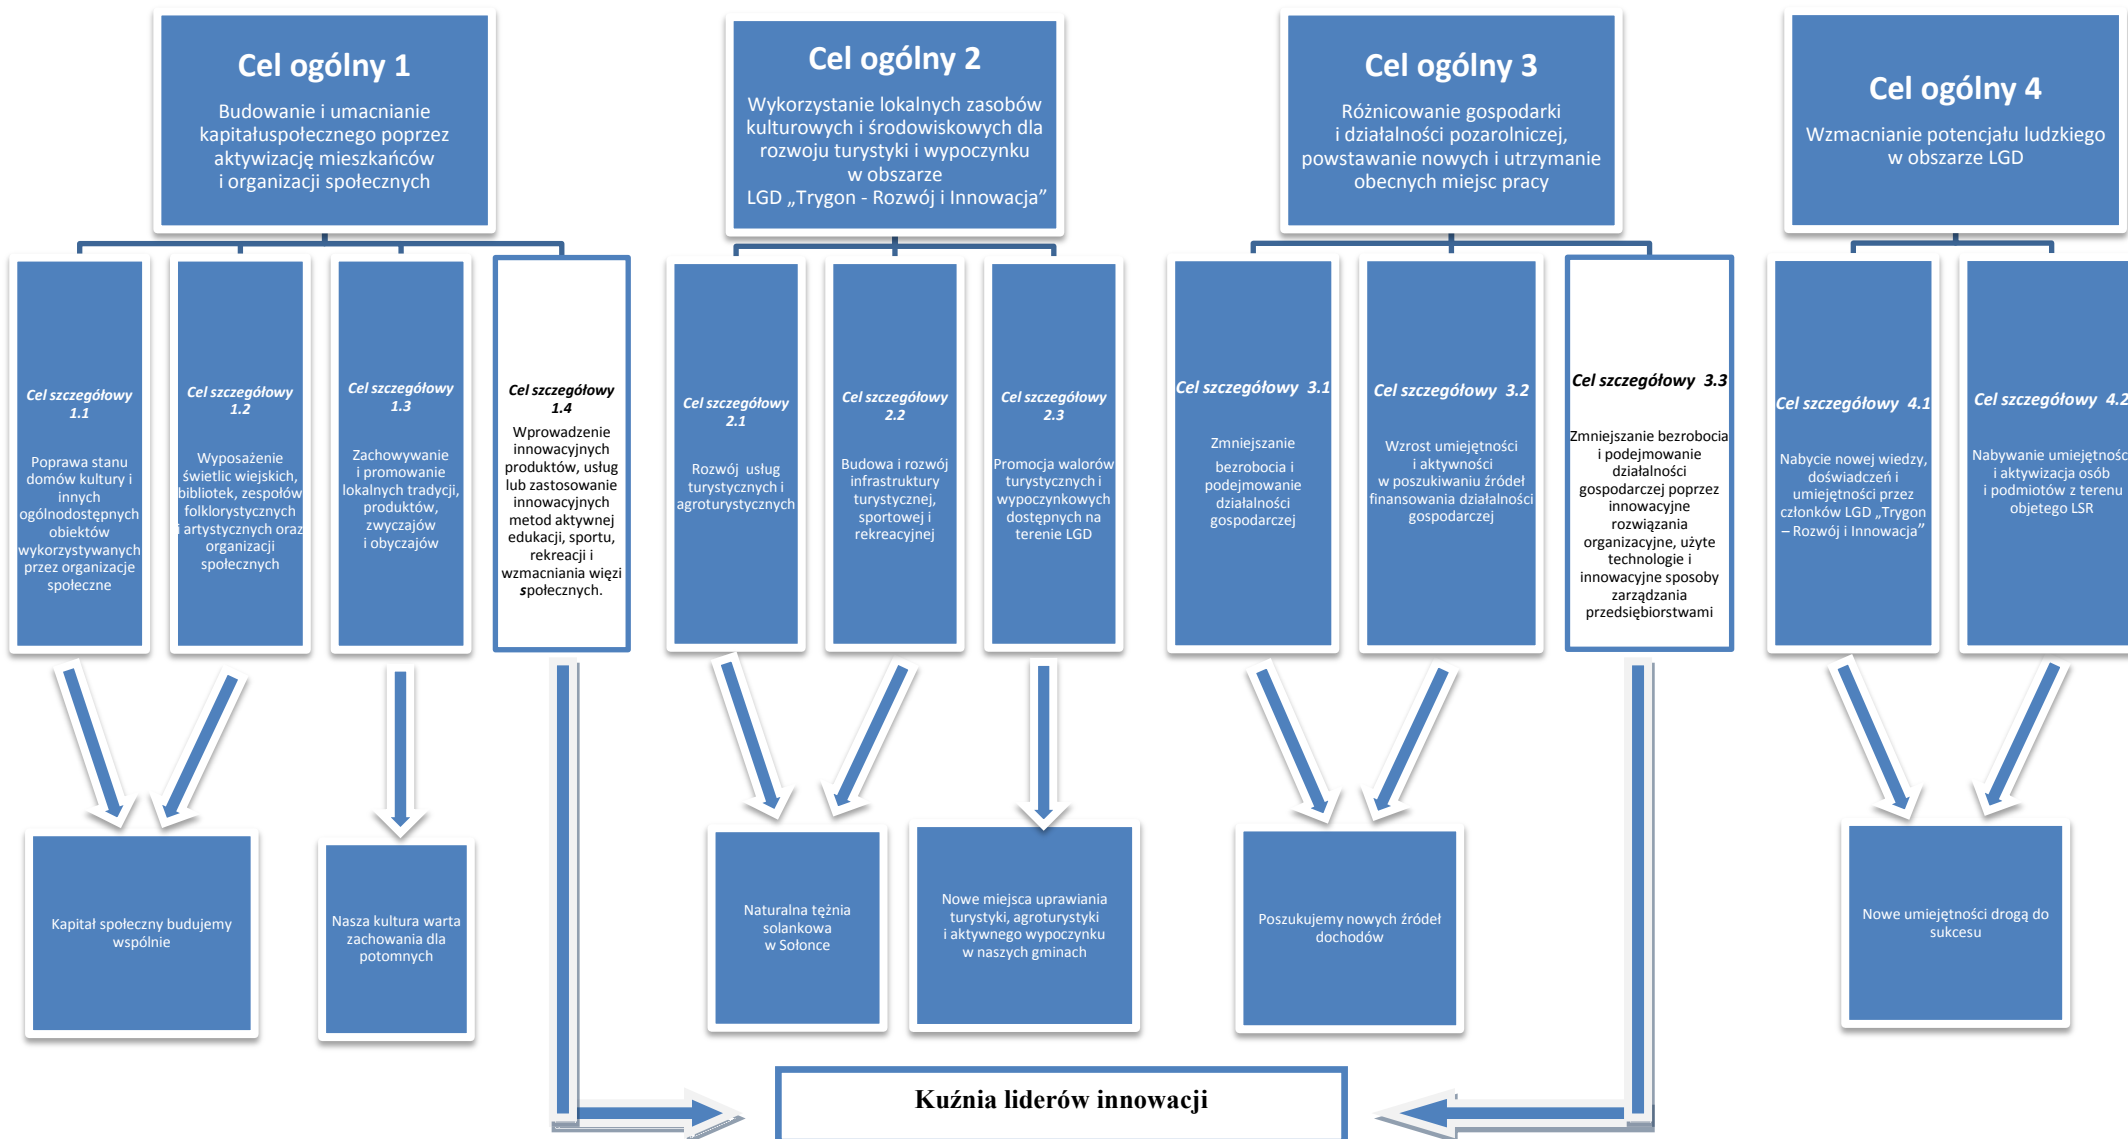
Cel ogólny 1
Budowanie i umacnianie kapitałuspołecznego poprzez aktywizację mieszkańców i organizacji społecznych

Cel ogólny 2
Wykorzystanie lokalnych zasobów kulturowych i środowiskowych dla rozwoju turystyki i wypoczynku w obszarze LGD „Trygon - Rozwój i Innowacja”

Cel ogólny 3
Różnicowanie gospodarki i działalności pozarolniczej, powstawanie nowych i utrzymanie obecnych miejsc pracy

Cel ogólny 4
Wzmacnianie potencjału ludzkiego w obszarze LGD

Cel szczegółowy 1.1
Poprawa stanu domów kultury i innych ogólnodostępnych obiektów wykorzystywanych przez organizacje społeczne

Cel szczegółowy 1.2
Wyposażenie świetlic wiejskich, bibliotek, zespołów folklorystycznych i artystycznych oraz organizacji społecznych

Cel szczegółowy 1.3
Zachowywanie i promowanie lokalnych tradycji, produktów, zwyczajów i obyczajów

Cel szczegółowy 1.4
Wprowadzenie innowacyjnych produktów, usług lub zastosowanie innowacyjnych metod aktywnej edukacji, sportu, rekreacji i wzmacniania więzi społecznych.

Cel szczegółowy 2.1
Rozwój usług turystycznych i agroturystycznych

Cel szczegółowy 2.2
Budowa i rozwój infrastruktury turystycznej, sportowej i rekreacyjnej

Cel szczegółowy 2.3
Promocja walorów turystycznych i wypoczynkowych dostępnych na terenie LGD

Cel szczegółowy 3.1
Zmniejszanie bezrobocia i podejmowanie działalności gospodarczej

Cel szczegółowy 3.2
Wzrost umiejętności i aktywności w poszukiwaniu źródeł finansowania działalności gospodarczej

Cel szczegółowy 3.3
Zmniejszanie bezrobocia i podejmowanie działalności gospodarczej poprzez innowacyjne rozwiązania organizacyjne, użyte technologie i innowacyjne sposoby zarządzania przedsiębiorstwami

Cel szczegółowy 4.1
Nabycie nowej wiedzy, doświadczeń i umiejętności przez członków LGD „Trygon – Rozwój i Innowacja”

Cel szczegółowy 4.2
Nabywanie umiejętnośc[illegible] i aktywizacja osób i podmiotów z terenu objętego LSR

Kapitał społeczny budujemy wspólnie

Nasza kultura warta zachowania dla potomnych

Naturalna tężnia solankowa w Sołonce

Nowe miejsca uprawiania turystyki, agroturystyki i aktywnego wypoczynku w naszych gminach

Poszukujemy nowych źródeł dochodów

Nowe umiejętności drogą do sukcesu

Kuźnia liderów innowacji